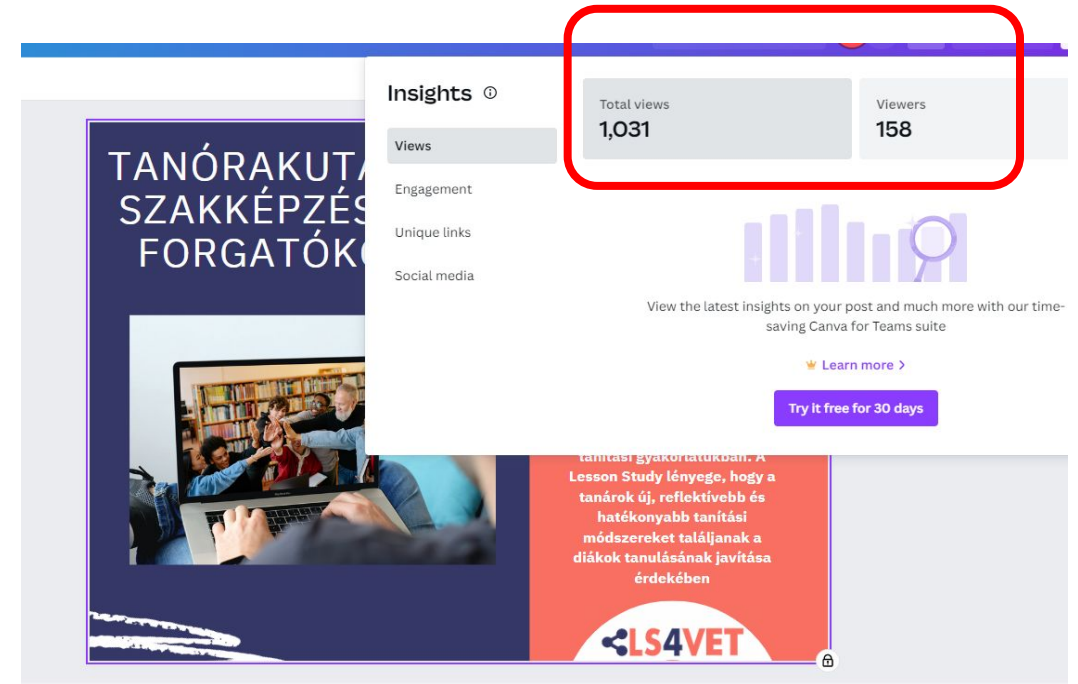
TANÓRAKUTA
SZAKKÉPZÉS
FORGATÓK

Insights ⓘ

Views
Engagement
Unique links
Social media

Total views
1,031

Viewers
158

View the latest insights on your post and much more with our time-saving Canva for Teams suite

Learn more >

Try it free for 30 days

tanítási gyakorlatukban. A Lesson Study lényege, hogy a tanárok új, reflektívebb és hatékonyabb tanítási módszereket találjanak a diákok tanulásának javítása érdekében

LS4VET